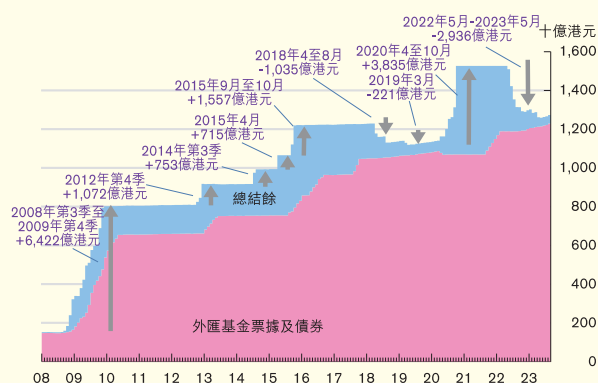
十億港元

1,600
1,400
1,200
1,000
800
600
400
200
0

2022年5月-2023年5月
-2,936億港元

2020年4至10月
+3,835億港元

2018年4至8月
-1,035億港元

2019年3月
-221億港元

2015年9月至10月
+1,557億港元

2015年4月
+715億港元

2014年第3季
+753億港元

2012年第4季
+1,072億港元

2008年第3季至
2009年第4季
+6,422億港元

總結餘

外匯基金票據及債券

08 09 10 11 12 13 14 15 16 17 18 19 20 21 22 23